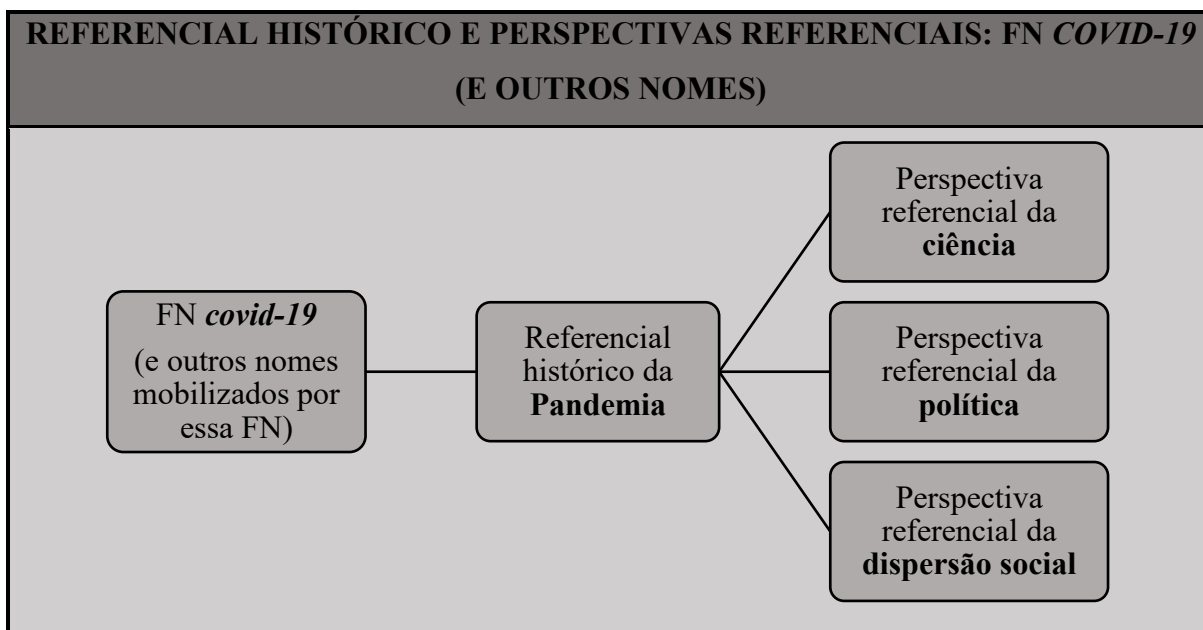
REFERENCIAL HISTÓRICO E PERSPECTIVAS REFERENCIAIS: FN COVID-19 (E OUTROS NOMES)

FN covid-19
(e outros nomes mobilizados por essa FN)

Referencial histórico da Pandemia

Perspectiva referencial da ciência

Perspectiva referencial da política

Perspectiva referencial da dispersão social